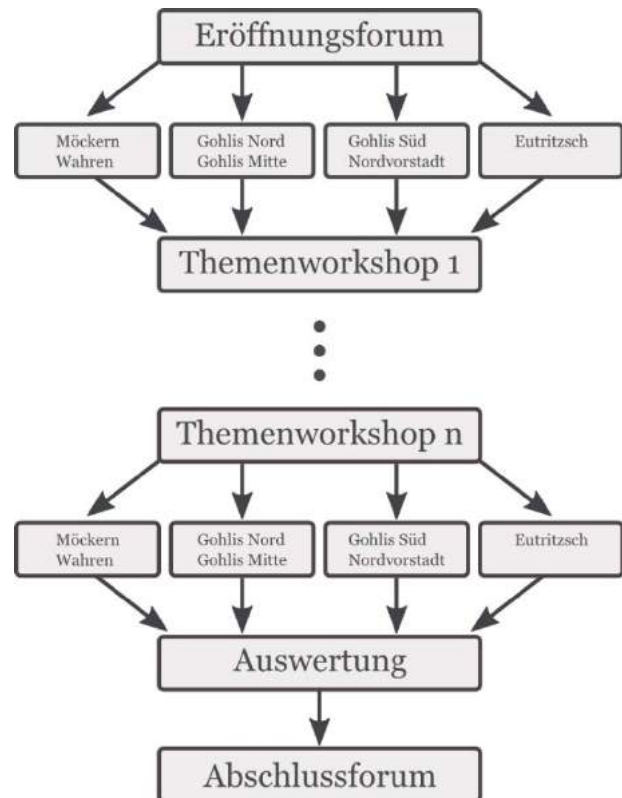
Eröffnungsforum

Möckern
Wahren

Gohlis Nord
Gohlis Mitte

Gohlis Süd
Nordvorstadt

Eutritzsch

Themenworkshop 1

Themenworkshop n

Möckern
Wahren

Gohlis Nord
Gohlis Mitte

Gohlis Süd
Nordvorstadt

Eutritzsch

Auswertung

Abschlussforum